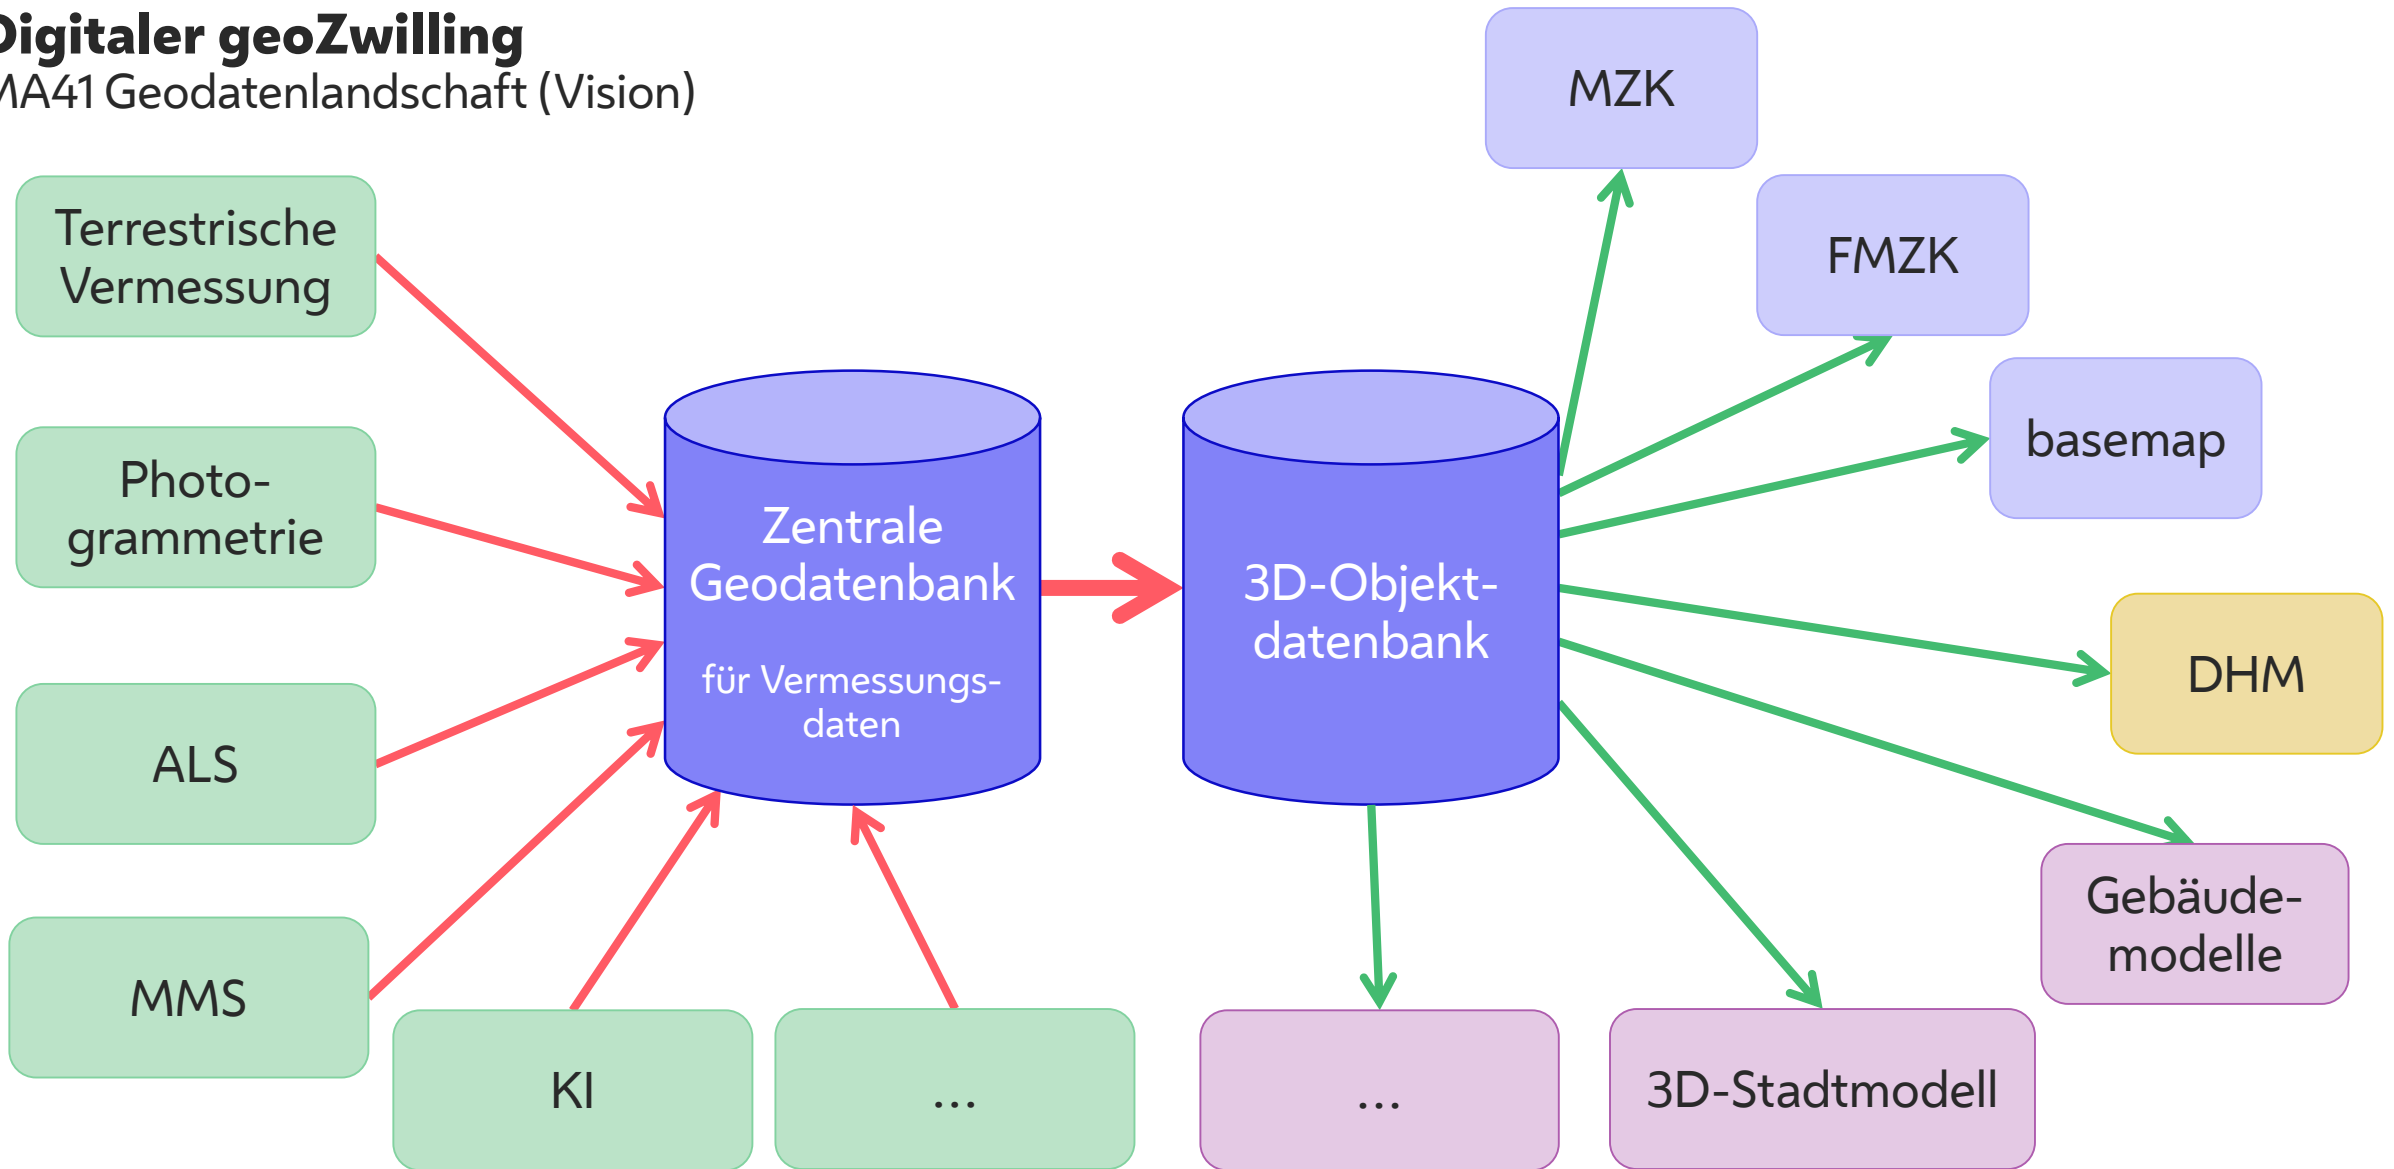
Digitaler geoZwilling
MA41 Geodatenlandschaft (Vision)

Terrestrische Vermessung

Photogrammetrie

ALS

MMS

KI

...

Zentrale Geodatenbank

für Vermessungsdaten

3D-Objektdatenbank

MZK

FMZK

basemap

DHM

Gebäudemodelle

3D-Stadtmodell

...